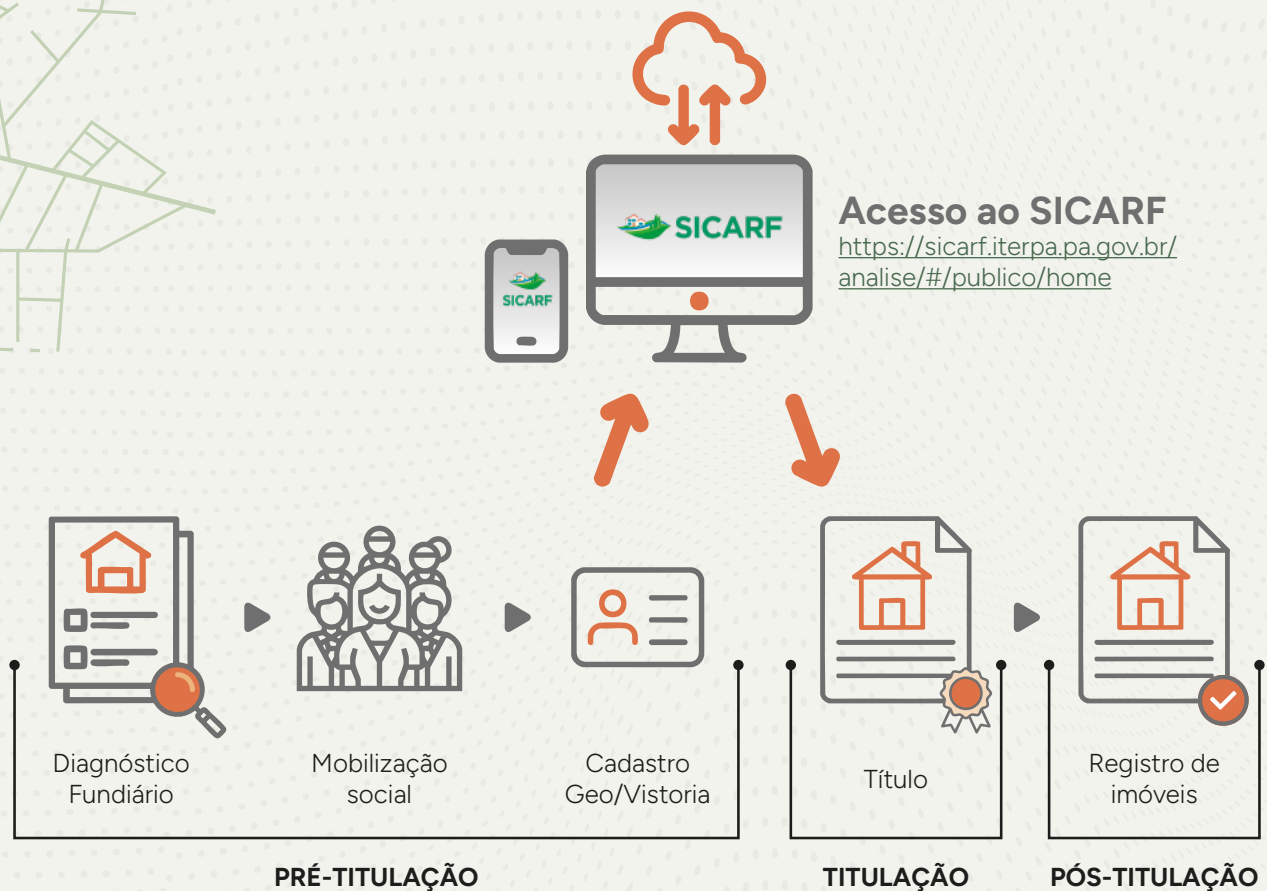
SICARF

SICARF

Acesso ao SICARF
https://sicarf.iterpa.pa.gov.br/analise/#/publico/home

Diagnóstico Fundiário

Mobilização social

Cadastro Geo/Vistoria

Título

Registro de imóveis

PRÉ-TITULAÇÃO

TITULAÇÃO

PÓS-TITULAÇÃO